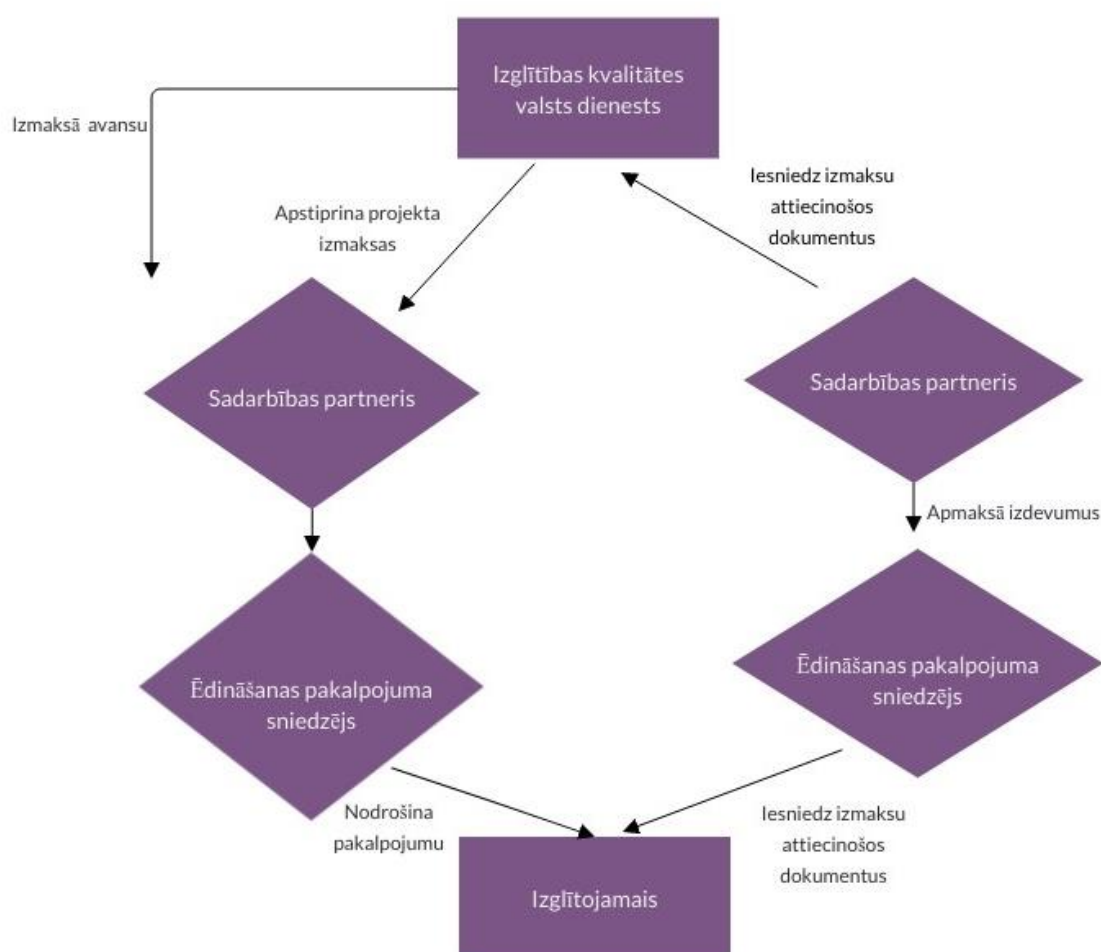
Izglītības kvalitātes valsts dienests

Izmaksā avansu

Apstiprina projekta izmaksas

Iesniedz izmaksu attiecinošos dokumentus

Sadarbības partneris

Sadarbības partneris

Apmaksā izdevumus

Ēdināšanas pakalpojuma sniedzējs

Ēdināšanas pakalpojuma sniedzējs

Nodrošina pakalpojumu

Iesniedz izmaksu attiecinošos dokumentus

Izglītojamais